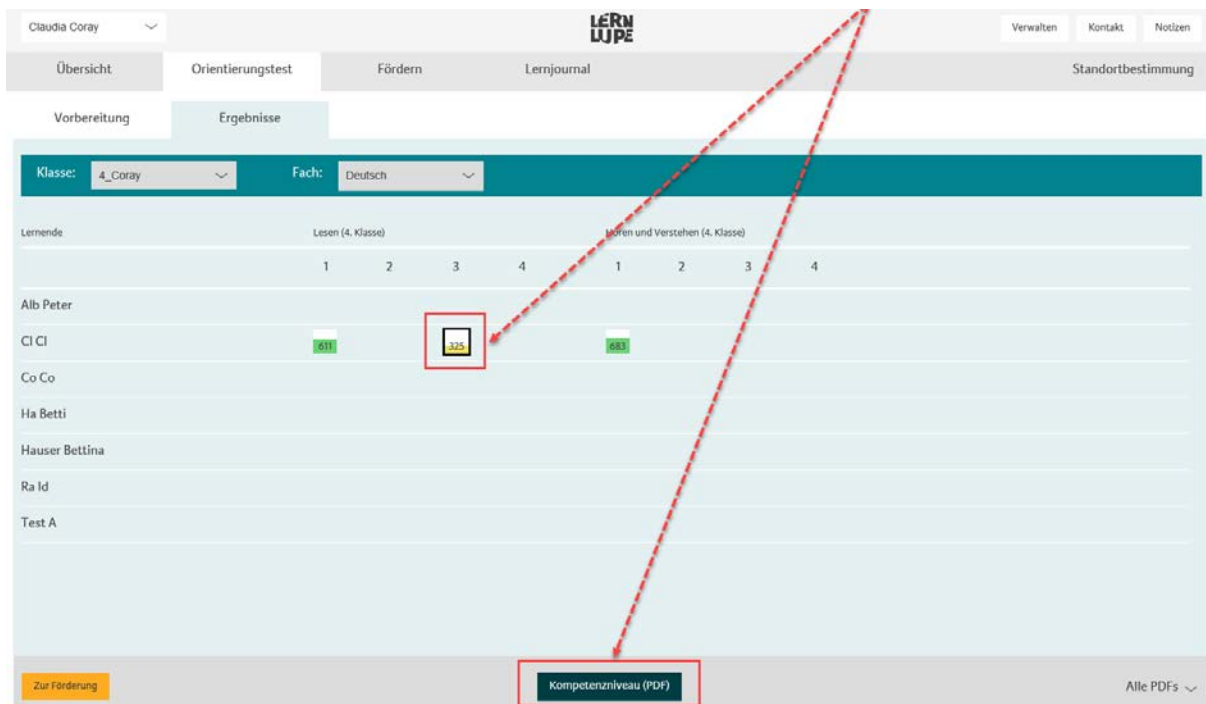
Claudia Coray

LERN LUPE

Verwalten Kontakt Notizen

Übersicht Orientierungstest Fördern Lernjournal Standortbestimmung

Vorbereitung Ergebnisse

Klasse: 4_Coray Fach: Deutsch

Lernende

Lesen (4. Klasse)

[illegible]ören und Verstehen (4. Klasse)

| | 1 | 2 | 3 | 4 | 1 | 2 | 3 | 4 |
|---|---|---|---|---|---|---|---|---|
| Alb Peter | | | | | | | | |
| Cl Cl | 611 | | 325 | | 683 | | | |
| Co Co | | | | | | | | |
| Ha Betti | | | | | | | | |
| Hauser Bettina | | | | | | | | |
| Ra Id | | | | | | | | |
| Test A | | | | | | | | |

Zur Förderung

Kompetenzniveau (PDF)

Alle PDFs